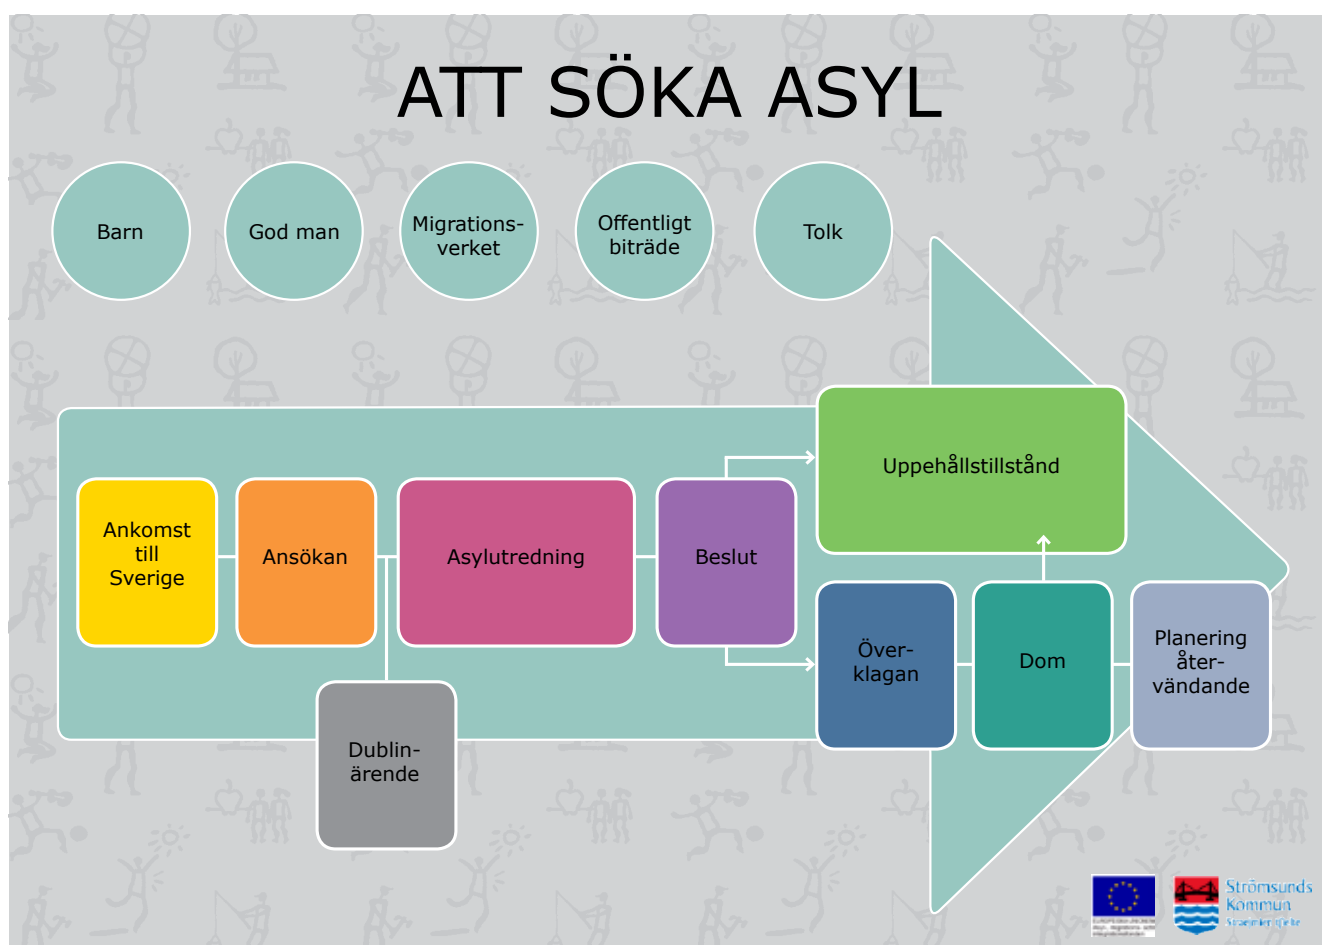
ATT SÖKA ASYL

Barn

God man

Migrations-verket

Offentligt biträde

Tolk

Ankomst till Sverige

Ansökan

Asylutredning

Beslut

Uppehållstillstånd

Över-klagan

Dom

Planering åter-vändande

Dublin-ärende

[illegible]

Strömsunds Kommun

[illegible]